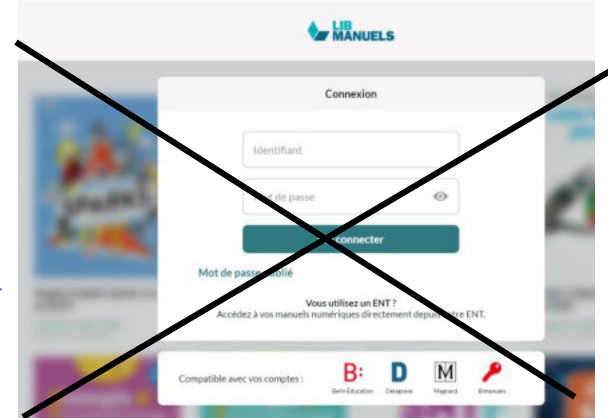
LIB MANUELS

Connexion

Identifiant

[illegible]t de passe

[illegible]onnecter

Mot de passe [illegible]blié

Vous utilisez un ENT ?
Accédez à vos manuels numériques directement depu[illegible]tre ENT.

Compatible avec vos comptes :
B: Belin Education
D Delagrave
M Magnard
Bimanuels